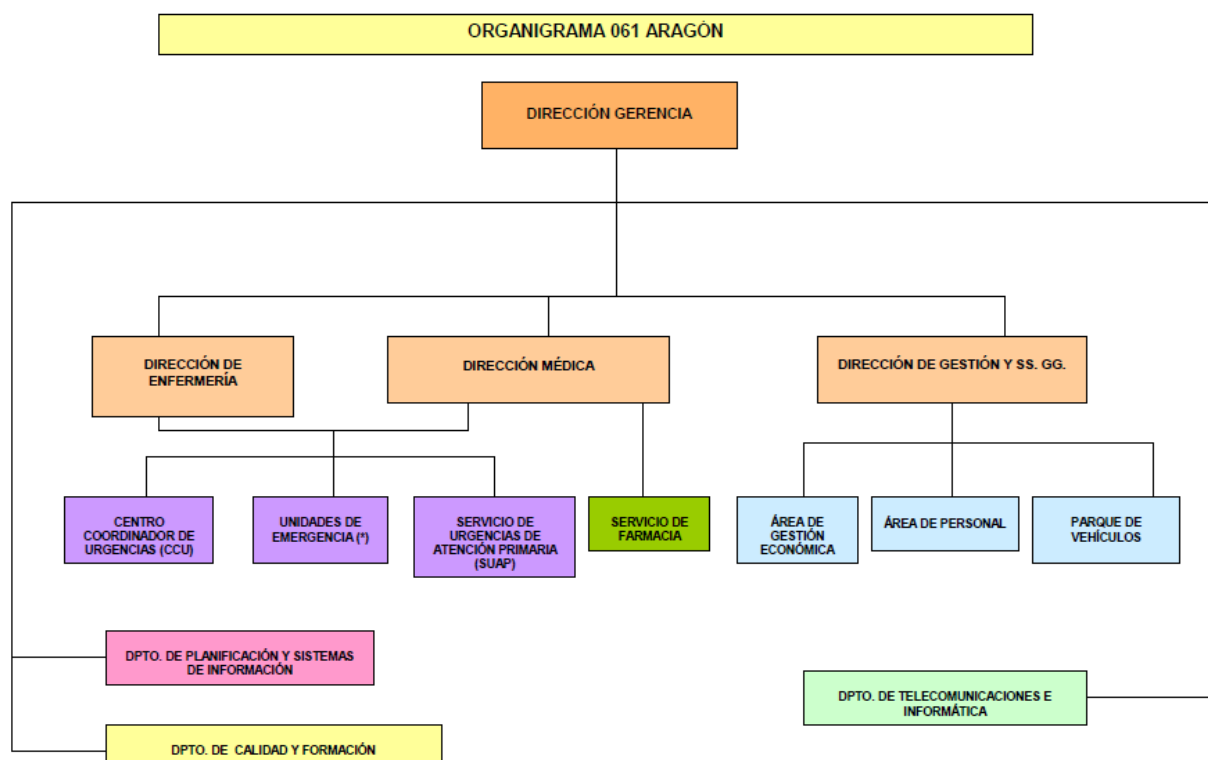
ORGANIGRAMA 061 ARAGÓN

DIRECCIÓN GERENCIA

DIRECCIÓN DE ENFERMERÍA

DIRECCIÓN MÉDICA

DIRECCIÓN DE GESTIÓN Y SS. GG.

CENTRO COORDINADOR DE URGENCIAS (CCU)

UNIDADES DE EMERGENCIA (*)

SERVICIO DE URGENCIAS DE ATENCIÓN PRIMARIA (SUAP)

SERVICIO DE FARMACIA

ÁREA DE GESTIÓN ECONÓMICA

ÁREA DE PERSONAL

PARQUE DE VEHÍCULOS

DPTO. DE PLANIFICACIÓN Y SISTEMAS DE INFORMACIÓN

DPTO. DE TELECOMUNICACIONES E INFORMÁTICA

DPTO. DE CALIDAD Y FORMACIÓN